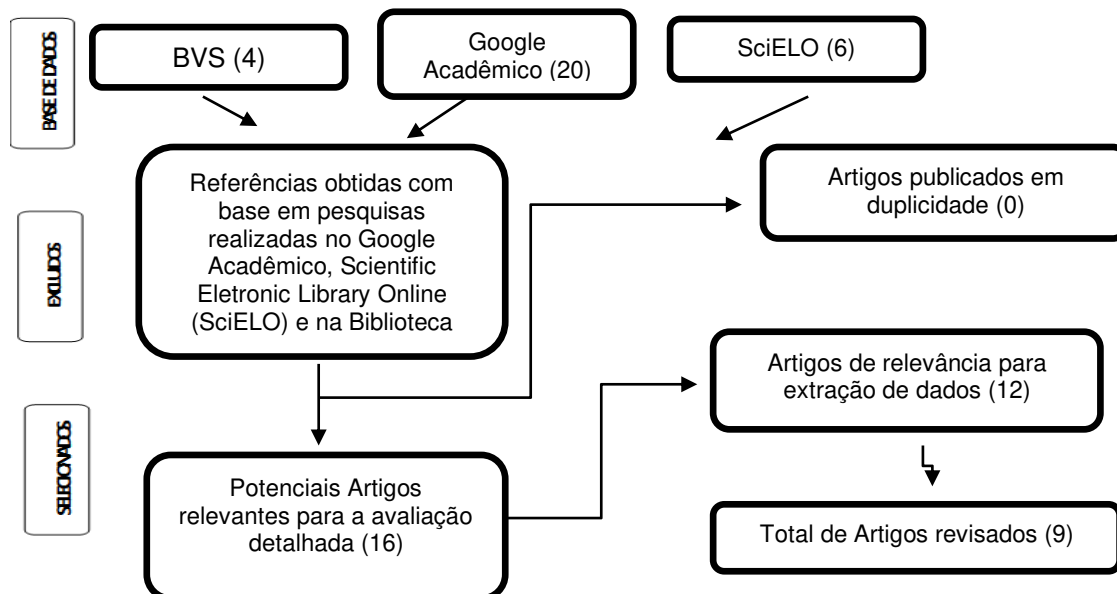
BASE DE DADOS

BVS (4)

Google Acadêmico (20)

SciELO (6)

EXCLUÍDOS

Referências obtidas com base em pesquisas realizadas no Google Acadêmico, Scientific Eletronic Library Online (SciELO) e na Biblioteca

Artigos publicados em duplicidade (0)

SELECIONADOS

Artigos de relevância para extração de dados (12)

Potenciais Artigos relevantes para a avaliação detalhada (16)

Total de Artigos revisados (9)